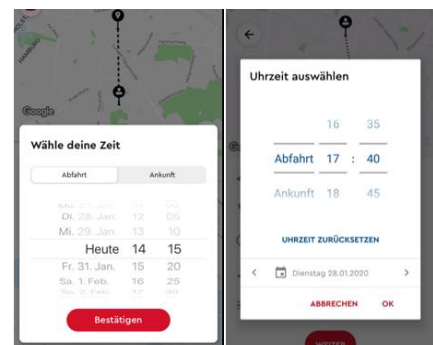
Google

Wähle deine Zeit

Abfahrt | Ankunft

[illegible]
Di. 28. Jan. 12 05
Mi. 29. Jan. 13 10
Heute 14 15
Fr. 31. Jan. 15 20
Sa. 1. Feb. 16 25
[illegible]

Bestätigen

Uhrzeit auswählen

16 35
Abfahrt 17 : 40
Ankunft 18 45

UHRZEIT ZURÜCKSETZEN

Dienstag 28.01.2020

ABBRECHEN OK

WEITER